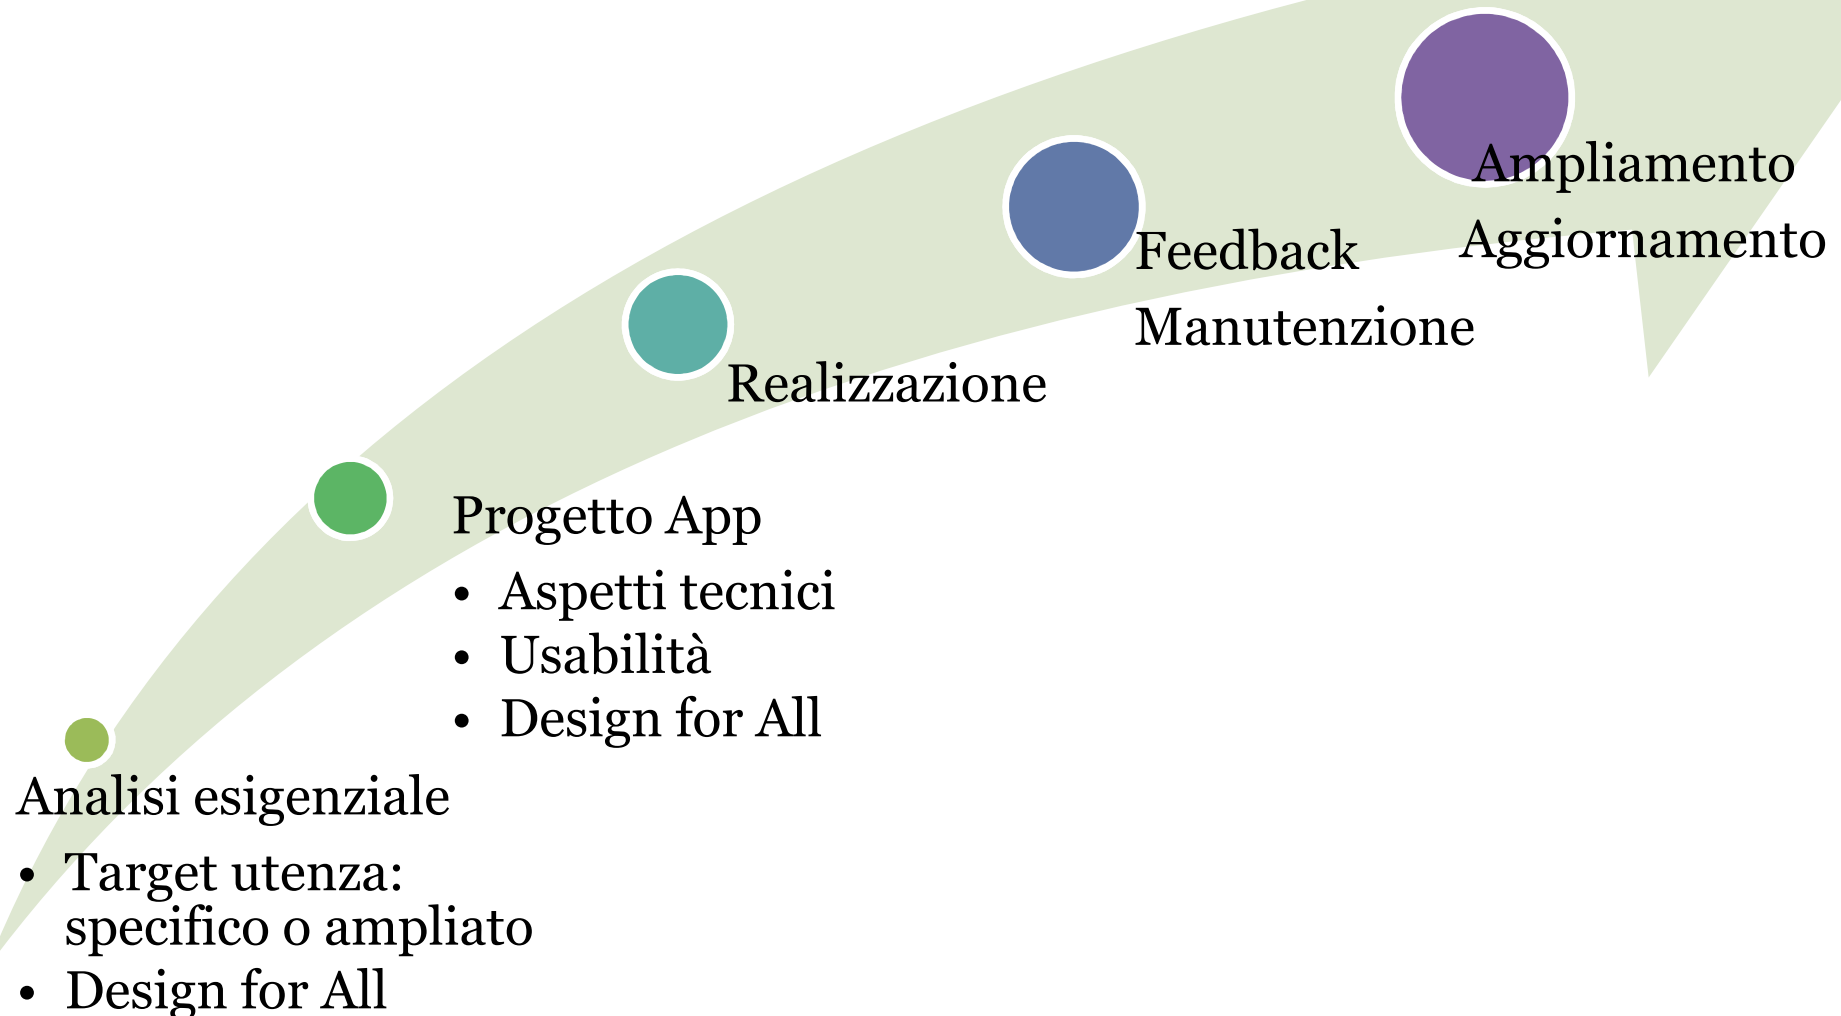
Analisi esigenziale
• Target utenza: specifico o ampliato
• Design for All

Progetto App
• Aspetti tecnici
• Usabilità
• Design for All

Realizzazione

Feedback
Manutenzione

Ampliamento
Aggiornamento